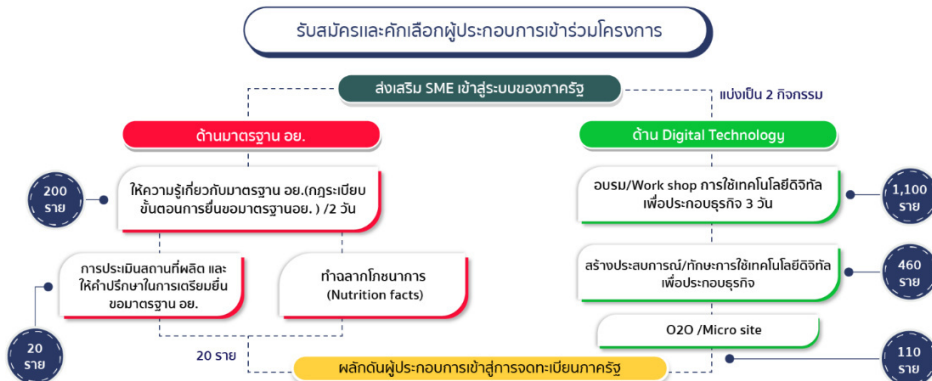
รับสมัครและคัดเลือกผู้ประกอบการเข้าร่วมโครงการ

ส่งเสริม SME เข้าสู่ระบบของภาครัฐ

แบ่งเป็น 2 กิจกรรม

ด้านมาตรฐาน อย.

ด้าน Digital Technology

200 ราย

ให้ความรู้เกี่ยวกับมาตรฐาน อย.(กฎระเบียบ ขั้นตอนการยื่นขอมาตรฐานอย. ) /2 วัน

อบรม/Work shop การใช้เทคโนโลยีดิจิทัล เพื่อประกอบธุรกิจ 3 วัน

1,100 ราย

การประเมินสถานที่ผลิต และ ให้คำปรึกษาในการเตรียมยื่น ขอมาตรฐาน อย.

ทำฉลากโภชนาการ (Nutrition facts)

สร้างประสบการณ์/ทักษะการใช้เทคโนโลยีดิจิทัล เพื่อประกอบธุรกิจ

460 ราย

O2O /Micro site

20 ราย

20 ราย

110 ราย

ผลักดันผู้ประกอบการเข้าสู่การจดทะเบียนภาครัฐ